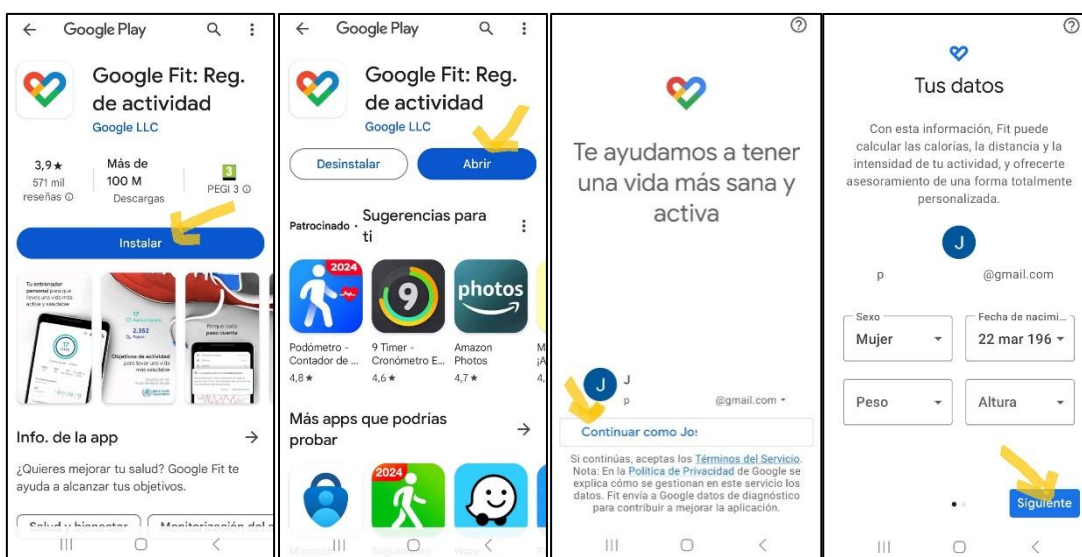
Google Play

Google Fit: Reg. de actividad
Google LLC

3,9★
571 mil reseñas ⓘ

Más de 100 M
Descargas

3
PEGI 3 ⓘ

Instalar

Tu entrenador personal para que lleves una vida más activa y saludable

17

2.352

Objetivos de actividad para llevar una vida más saludable

Porque cada paso cuenta

Info. de la app →

¿Quieres mejorar tu salud? Google Fit te ayuda a alcanzar tus objetivos.

Salud y bienestar | Monitorización del a

Google Play

Google Fit: Reg. de actividad
Google LLC

Desinstalar
Abrir

Patrocinado · Sugerencias para ti

2024

9

photos

Podómetro - Contador de ...
4,8★

9 Timer - Cronómetro E...
4,6★

Amazon Photos
4,7★

M
¡A
4,

Más apps que podrías probar →

2024

Microsoft
Seguimiento
Waze

Te ayudamos a tener una vida más sana y activa

J
J
p
@gmail.com

Continuar como Jo

Si continúas, aceptas los Términos del Servicio. Nota: En la Política de Privacidad de Google se explica cómo se gestionan en este servicio los datos. Fit envía a Google datos de diagnóstico para contribuir a mejorar la aplicación.

Tus datos

Con esta información, Fit puede calcular las calorías, la distancia y la intensidad de tu actividad, y ofrecerte asesoramiento de una forma totalmente personalizada.

J
p
@gmail.com

Sexo
Mujer

Fecha de nacimi...
22 mar 196

Peso

Altura

Siguiente